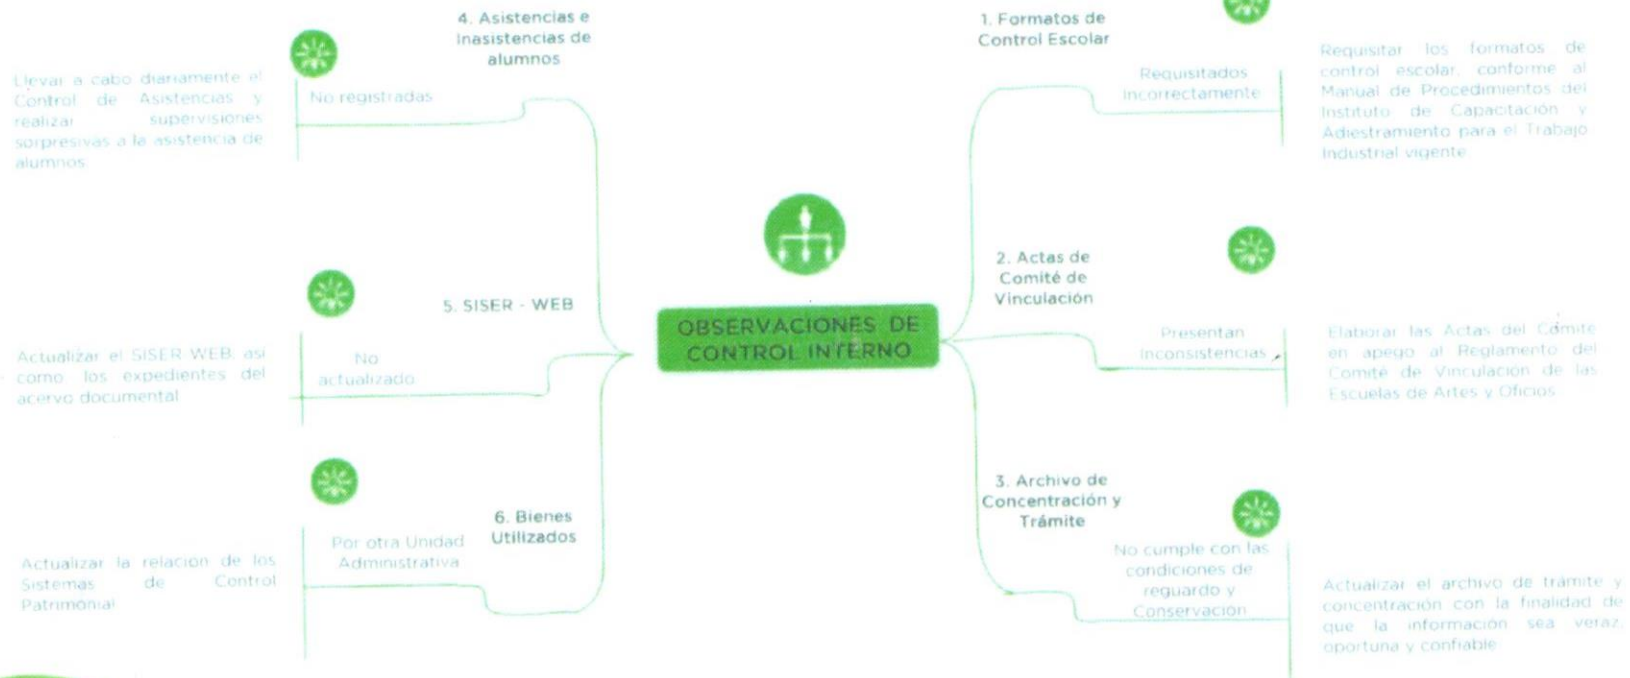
OBSERVACIONES DE CONTROL INTERNO

1. Formatos de Control Escolar

Requisitados incorrectamente

Requisitar los formatos de control escolar, conforme al Manual de Procedimientos del Instituto de Capacitación y Adiestramiento para el Trabajo Industrial vigente

2. Actas de Comité de Vinculación

Presentan inconsistencias

Elaborar las Actas del Comité en apego al Reglamento del Comité de Vinculación de las Escuelas de Artes y Oficios

3. Archivo de Concentración y Trámite

No cumple con las condiciones de reguardo y Conservación

Actualizar el archivo de trámite y concentración con la finalidad de que la información sea veraz, oportuna y confiable

4. Asistencias e Inasistencias de alumnos

No registradas

Llevar a cabo diariamente el Control de Asistencias y realizar supervisiones sorpresivas a la asistencia de alumnos

5. SISER - WEB

No actualizado

Actualizar el SISER WEB, así como los expedientes del acervo documental

6. Bienes Utilizados

Por otra Unidad Administrativa

Actualizar la relación de los Sistemas de Control Patrimonial